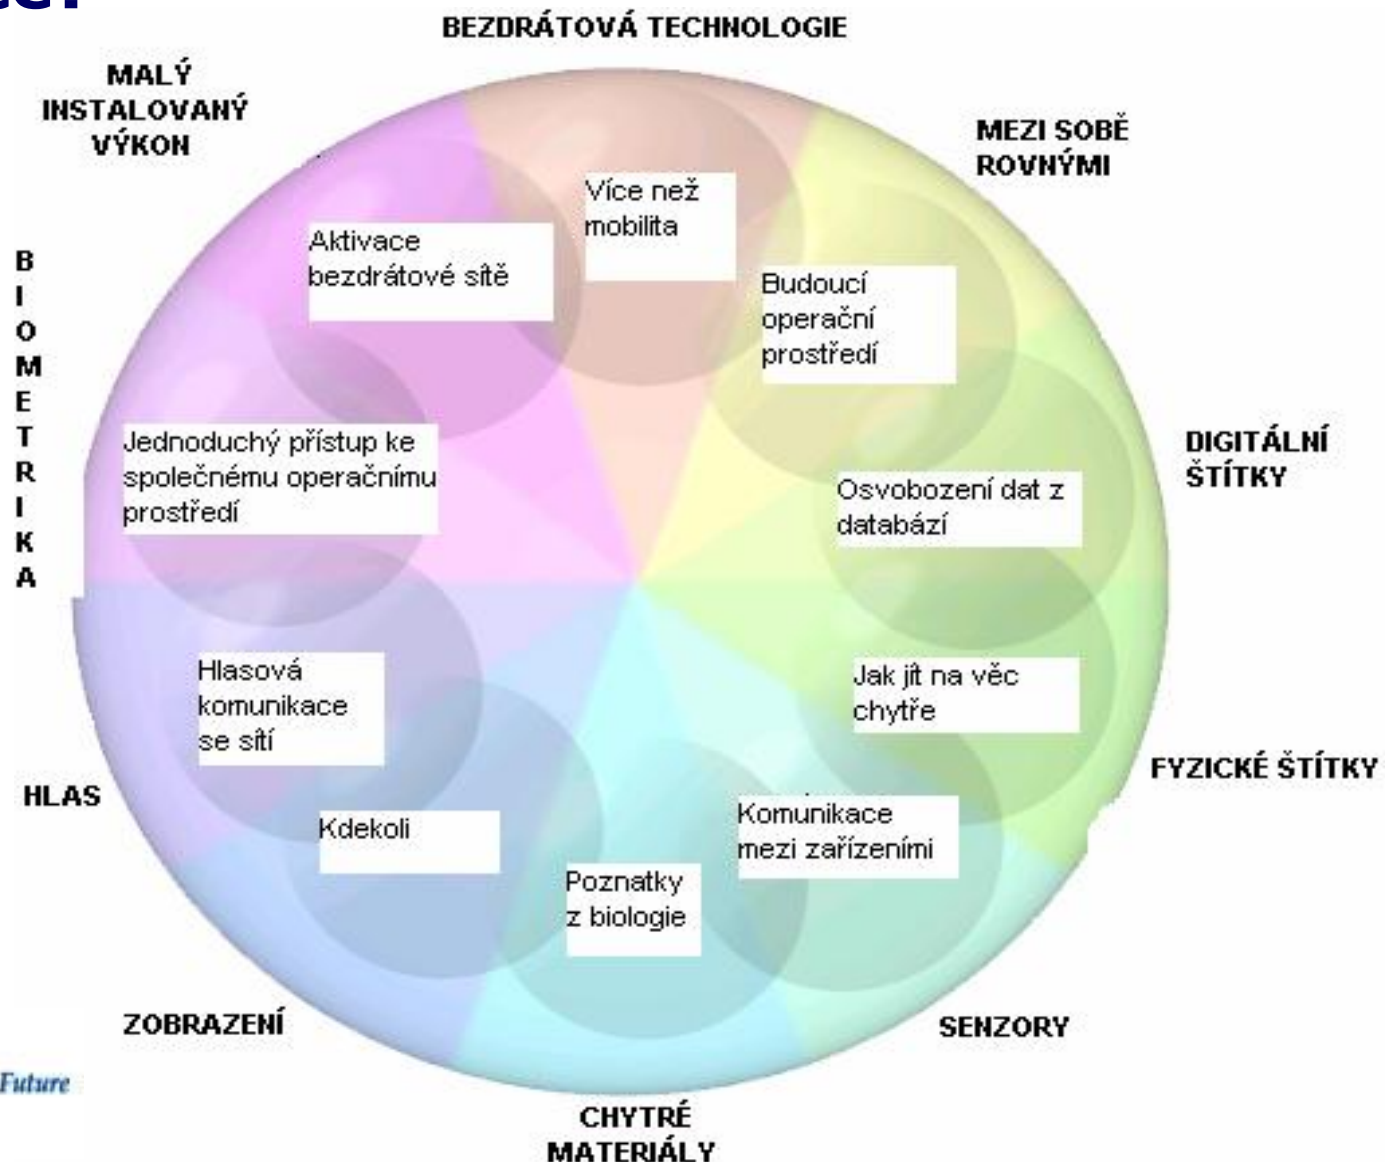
BEZDRÁTOVÁ TECHNOLOGIE

MALÝ INSTALOVANÝ VÝKON

MEZI SOBĚ ROVNÝMI

BIOMETRIKA

DIGITÁLNÍ ŠTÍTKY

FYZICKÉ ŠTÍTKY

HLAS

ZOBRAZENÍ

SENZORY

CHYTRÉ MATERIÁLY

Více než mobilita

Aktivace bezdrátové sítě

Budoucí operační prostředí

Jednoduchý přístup ke společnému operačnímu prostředí

Osvobození dat z databází

Hlasová komunikace se sítí

Jak jít na věc chytře

Kdekoli

Komunikace mezi zařízeními

Poznatky z biologie

Future